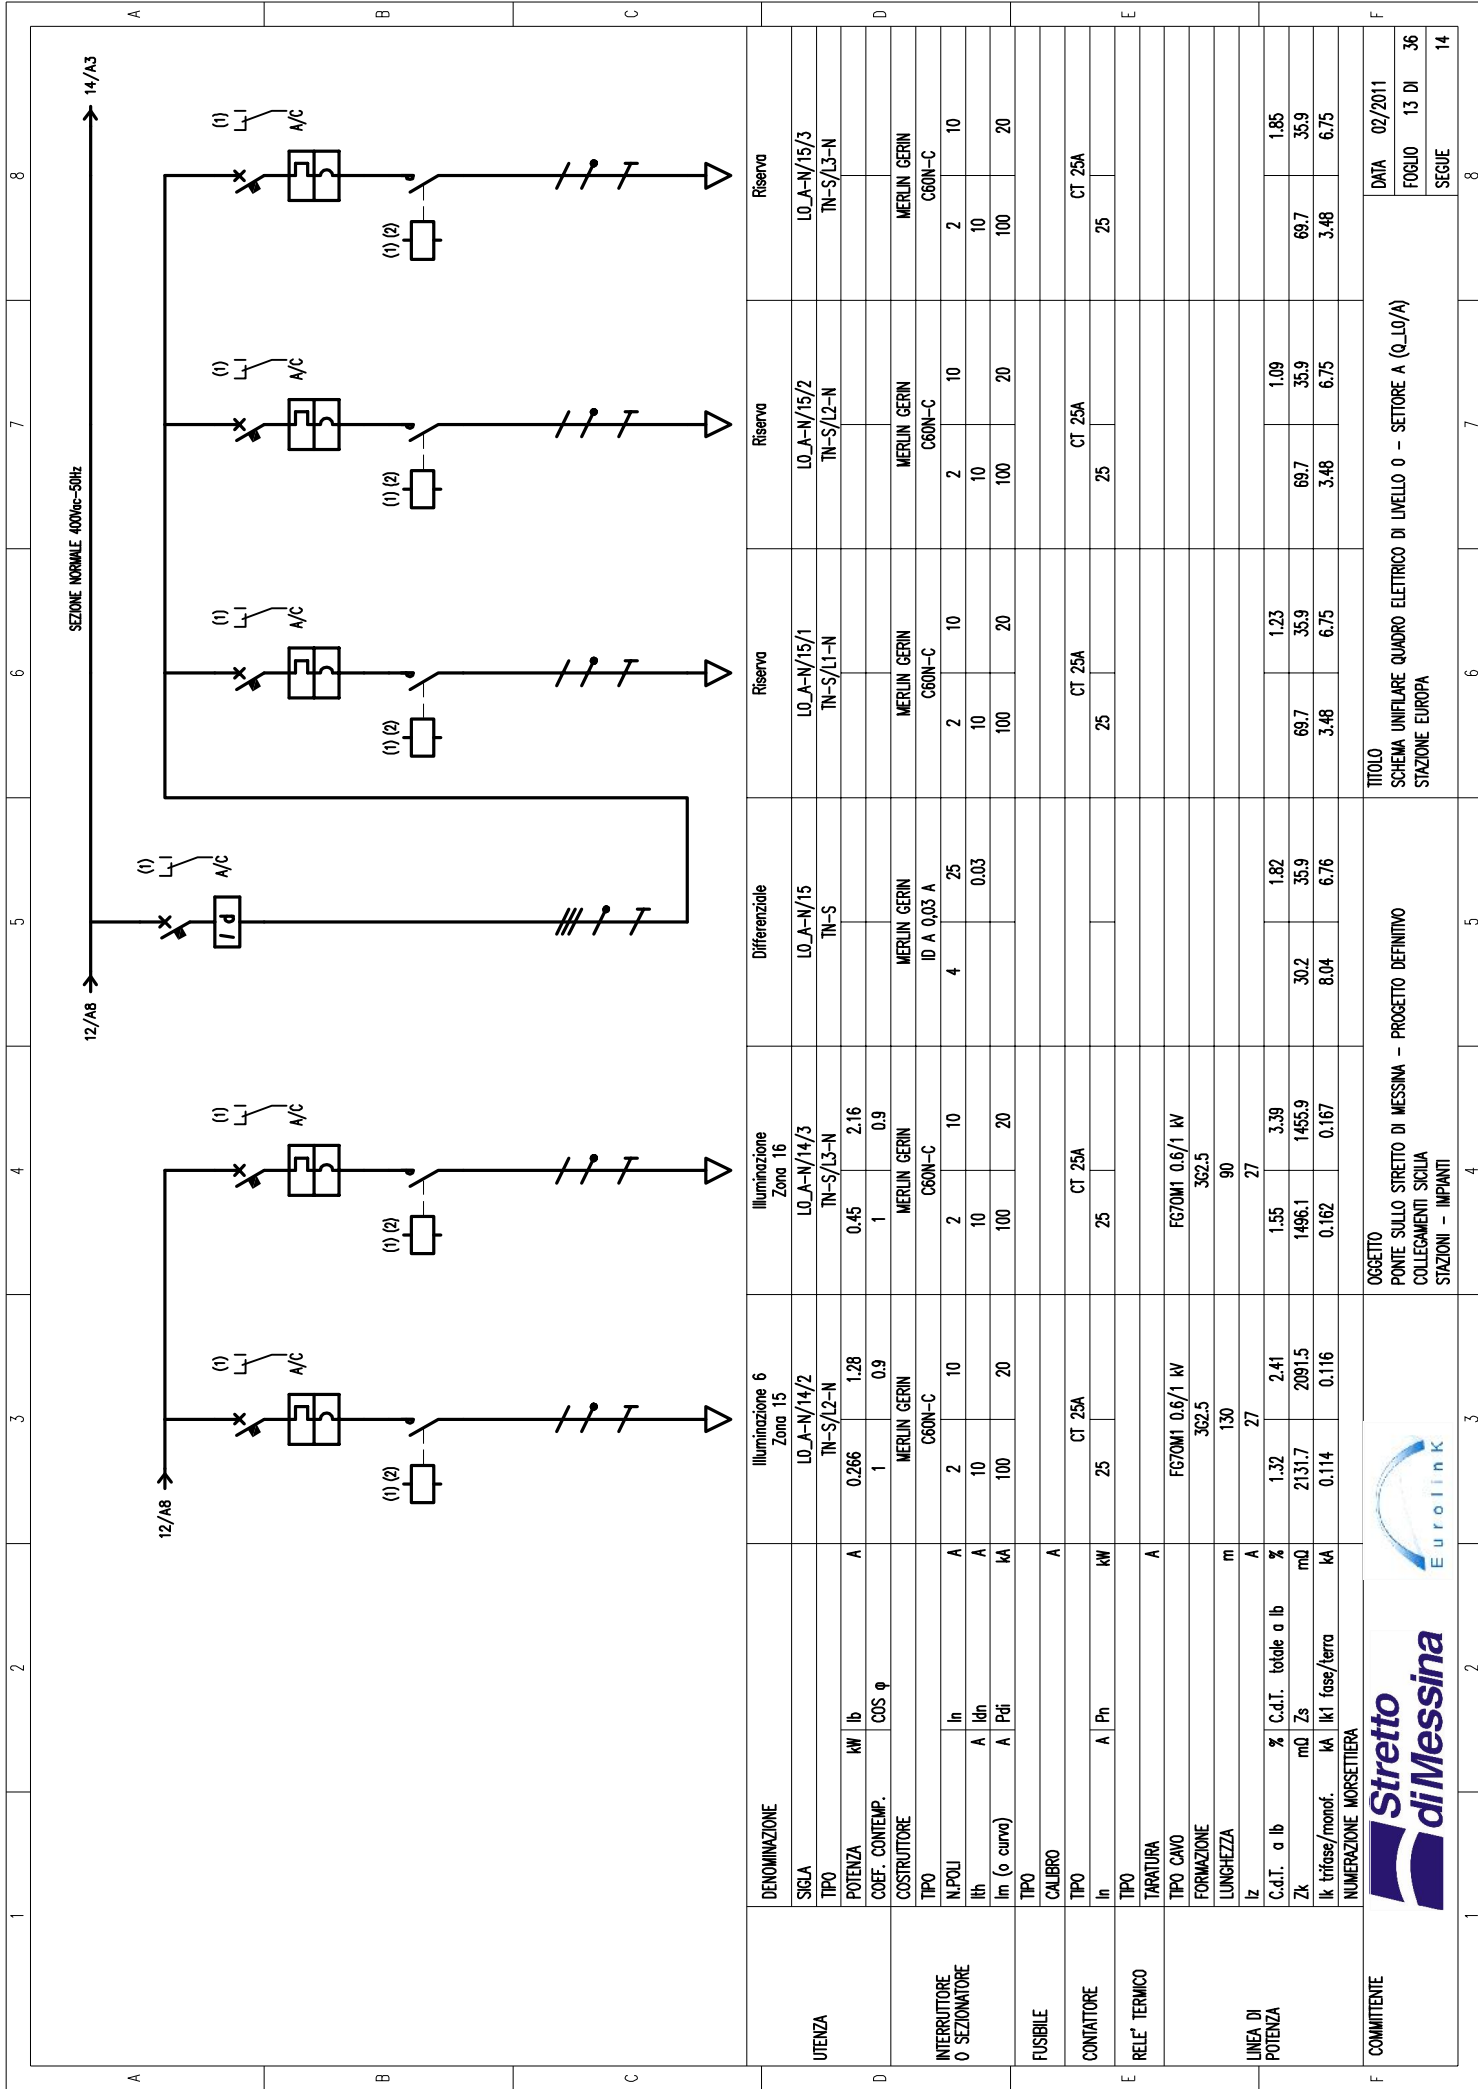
SEZIONE NORMALE 400Vac-50Hz

14/A3

12/A8

12/A8

(1) A/C
(1) (2)

| | | | | Illuminazione 6 Zona 15 | Illuminazione Zona 16 | Differenziale | Riserva | Riserva | Riserva |
|---|---|---|---|---|---|---|---|---|---|
| UTENZA | DENOMINAZIONE | | | | | | | | |
| | SIGLA | | | L0_A-N/14/2 | L0_A-N/14/3 | L0_A-N/15 | L0_A-N/15/1 | L0_A-N/15/2 | L0_A-N/15/3 |
| | TIPO | | | TN-S/L2-N | TN-S/L3-N | TN-S | TN-S/L1-N | TN-S/L2-N | TN-S/L3-N |
| | POTENZA | kW | Ib A | 0.266 / 1.28 | 0.45 / 2.16 | | | | |
| | COEF. CONTEMP. | | COS φ | 1 / 0.9 | 1 / 0.9 | | | | |
| INTERRUTTORE O SEZIONATORE | COSTRUTTORE | | | MERLIN GERIN | MERLIN GERIN | MERLIN GERIN | MERLIN GERIN | MERLIN GERIN | MERLIN GERIN |
| | TIPO | | | C60N-C | C60N-C | ID A 0,03 A | C60N-C | C60N-C | C60N-C |
| | N.POLI | | In A | 2 / 10 | 2 / 10 | 4 / 25 | 2 / 10 | 2 / 10 | 2 / 10 |
| | Ith | A | Idn A | 10 | 10 | 0.03 | 10 | 10 | 10 |
| | Im (o curva) | A | Pdi kA | 100 / 20 | 100 / 20 | | 100 / 20 | 100 / 20 | 100 / 20 |
| FUSIBILE | TIPO | | | | | | | | |
| | CALIBRO | | A | | | | | | |
| CONTATTORE | TIPO | | | CT 25A | CT 25A | | CT 25A | CT 25A | CT 25A |
| | In | A | Pn kW | 25 | 25 | | 25 | 25 | 25 |
| RELE' TERMICO | TIPO | | | | | | | | |
| | TARATURA | | A | | | | | | |
| LINEA DI POTENZA | TIPO CAVO | | | FG7OM1 0.6/1 kV | FG7OM1 0.6/1 kV | | | | |
| | FORMAZIONE | | | 3G2.5 | 3G2.5 | | | | |
| | LUNGHEZZA | | m | 130 | 90 | | | | |
| | Iz | | A | 27 | 27 | | | | |
| | C.d.T. a Ib | % | C.d.T. totale a Ib % | 1.32 / 2.41 | 1.55 / 3.39 | 1.82 | 1.23 | 1.09 | 1.85 |
| | Zk | mΩ | Zs mΩ | 2131.7 / 2091.5 | 1496.1 / 1455.9 | 30.2 / 35.9 | 69.7 / 35.9 | 69.7 / 35.9 | 69.7 / 35.9 |
| | Ik trifase/monof. | kA | Ik1 fase/terra kA | 0.114 / 0.116 | 0.162 / 0.167 | 8.04 / 6.76 | 3.48 / 6.75 | 3.48 / 6.75 | 3.48 / 6.75 |
| | NUMERAZIONE MORSETTIERA | | | | | | | | |

COMMITTENTE
Stretto di Messina
Eurolink

OGGETTO
PONTE SULLO STRETTO DI MESSINA - PROGETTO DEFINITIVO
COLLEGAMENTI SICILIA
STAZIONI - IMPIANTI

TITOLO
SCHEMA UNIFILARE QUADRO ELETTRICO DI LIVELLO 0 - SETTORE A (Q_L0/A)
STAZIONE EUROPA

DATA 02/2011
FOGLIO 13 DI 36
SEGUE 14